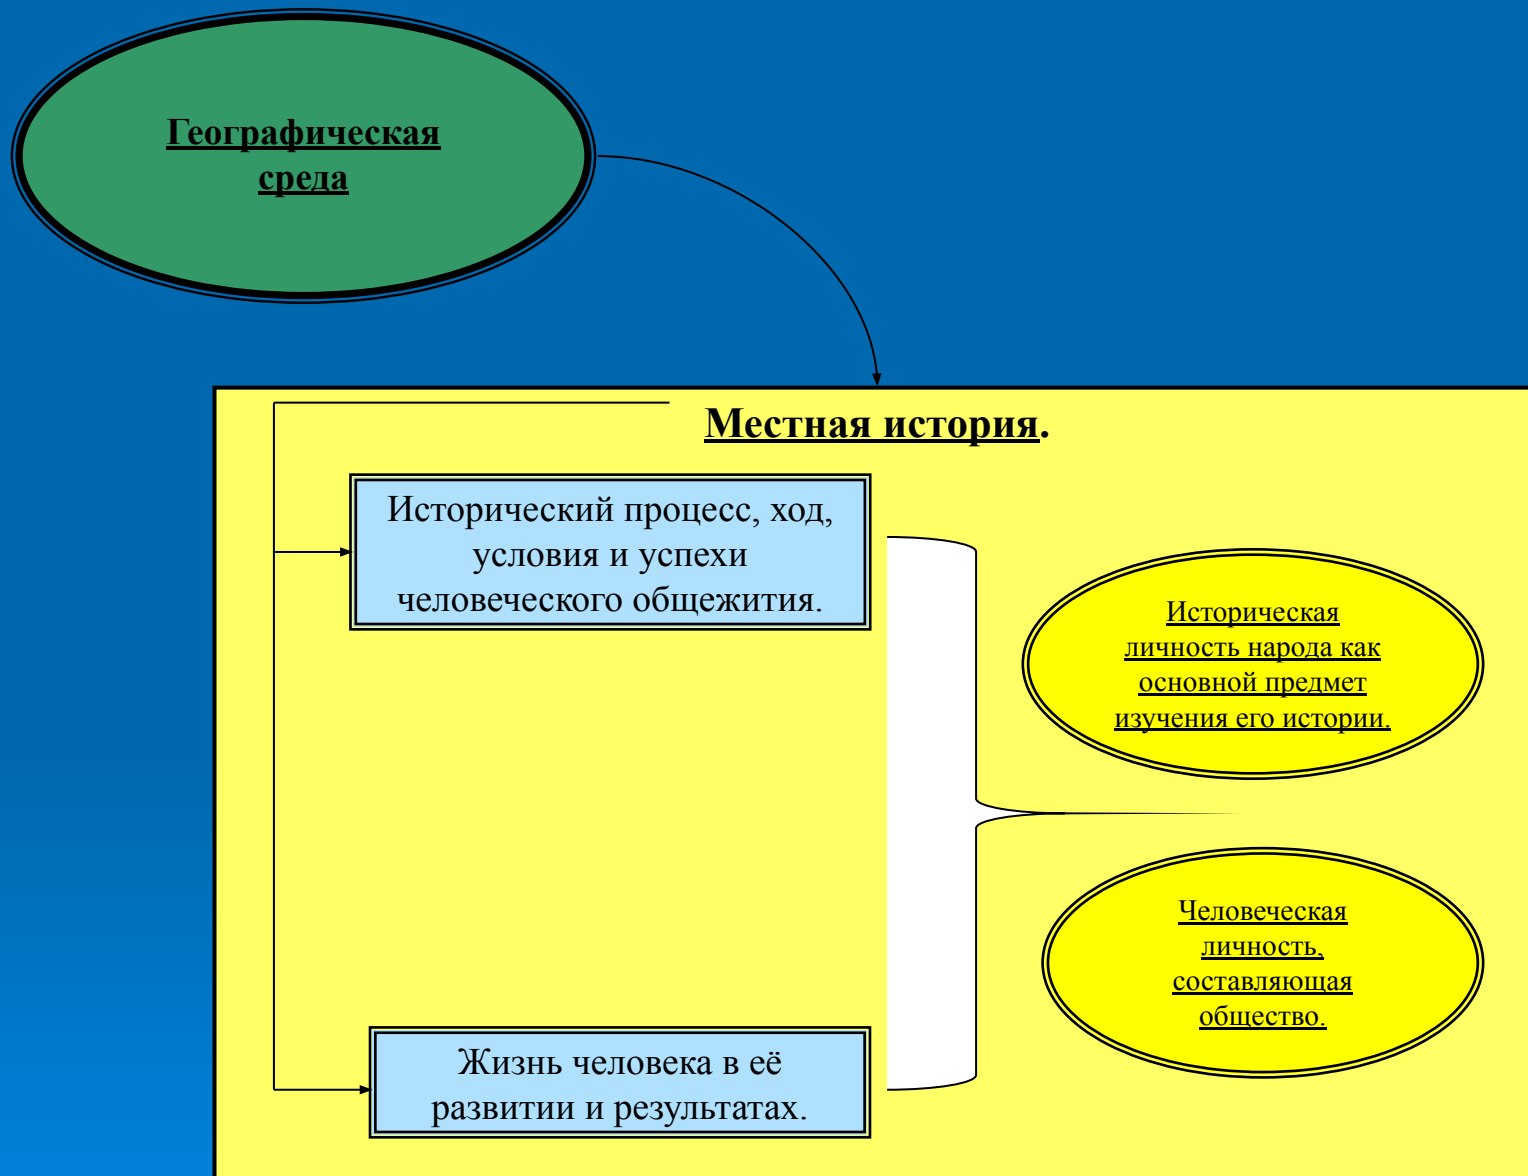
Географическая среда

Местная история.

Исторический процесс, ход, условия и успехи человеческого общежития.

Историческая личность народа как основной предмет изучения его истории.

Человеческая личность, составляющая общество.

Жизнь человека в её развитии и результатах.